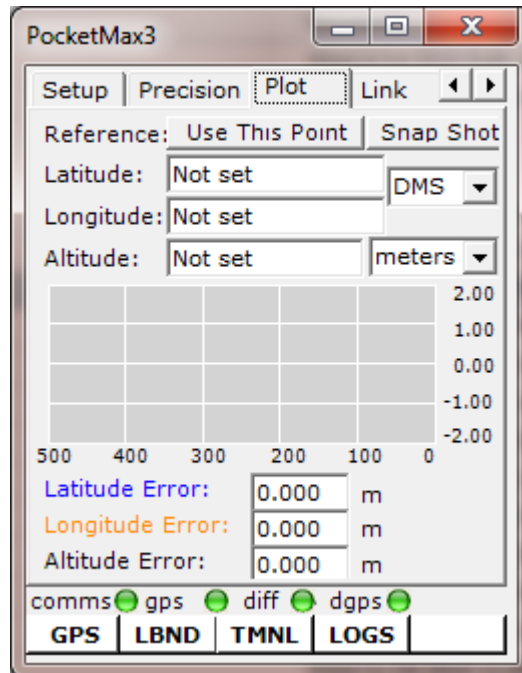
PocketMax3

Setup | Precision | Plot | Link

Reference: Use This Point | Snap Shot

Latitude: Not set DMS

Longitude: Not set

Altitude: Not set meters

2.00
1.00
0.00
-1.00
-2.00

500 400 300 200 100 0

Latitude Error: 0.000 m

Longitude Error: 0.000 m

Altitude Error: 0.000 m

comms gps diff dgps

GPS | LBND | TMNL | LOGS